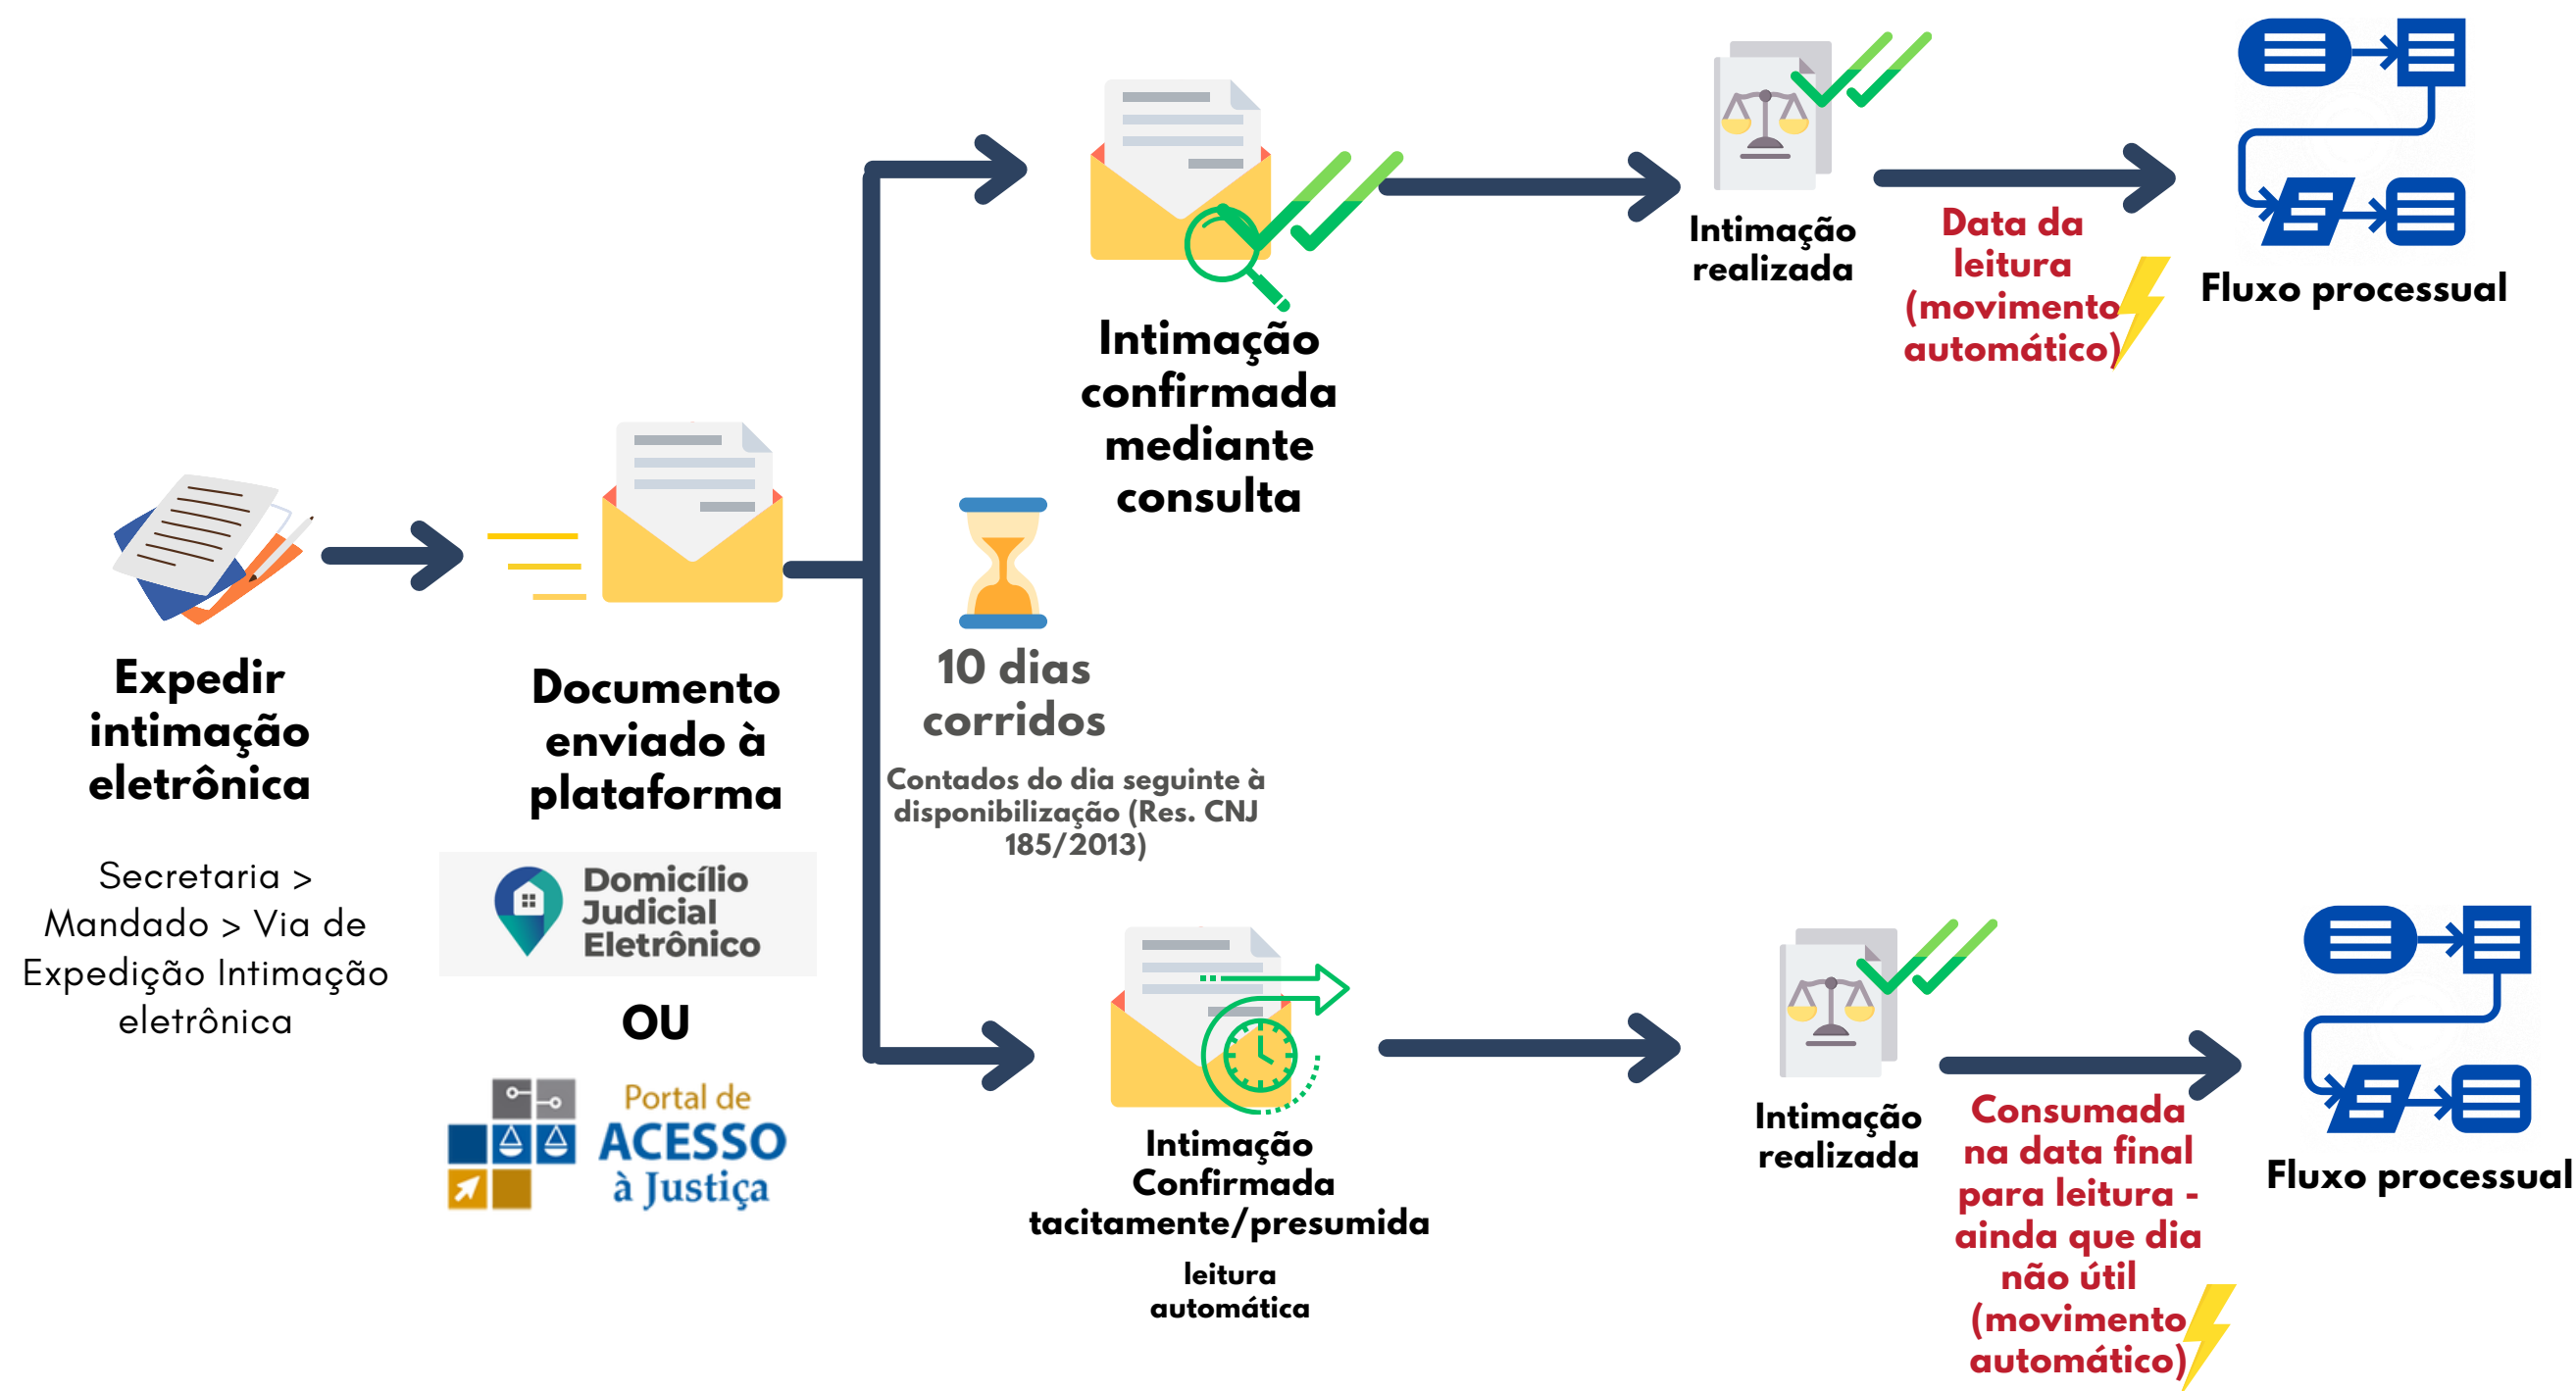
Expedir intimação eletrônica

Secretaria > Mandado > Via de Expedição Intimação eletrônica

Documento enviado à plataforma

Domicílio Judicial Eletrônico

OU

Portal de ACESSO à Justiça

Intimação confirmada mediante consulta

10 dias corridos

Contados do dia seguinte à disponibilização (Res. CNJ 185/2013)

Intimação Confirmada tacitamente/presumida

leitura automática

Intimação realizada

Data da leitura (movimento automático)

Fluxo processual

Intimação realizada

Consumada na data final para leitura - ainda que dia não útil (movimento automático)

Fluxo processual